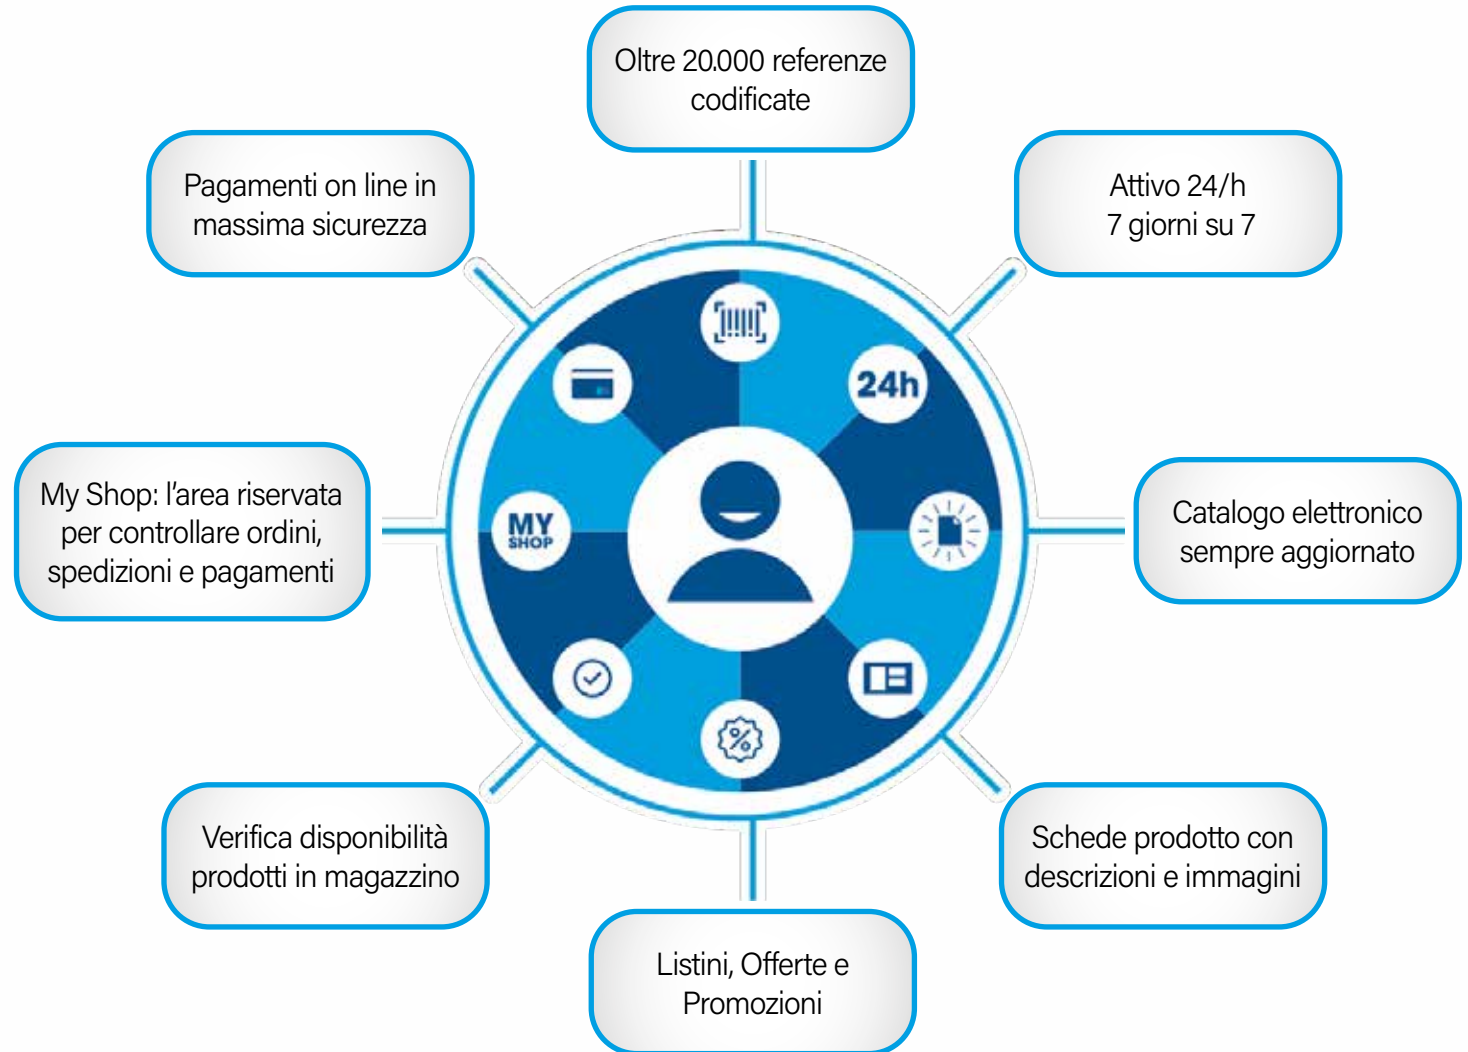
Oltre 20.000 referenze codificate

Pagamenti on line in massima sicurezza

Attivo 24/h
7 giorni su 7

24h

MY SHOP

My Shop: l'area riservata per controllare ordini, spedizioni e pagamenti

Catalogo elettronico sempre aggiornato

Verifica disponibilità prodotti in magazzino

Schede prodotto con descrizioni e immagini

Listini, Offerte e Promozioni